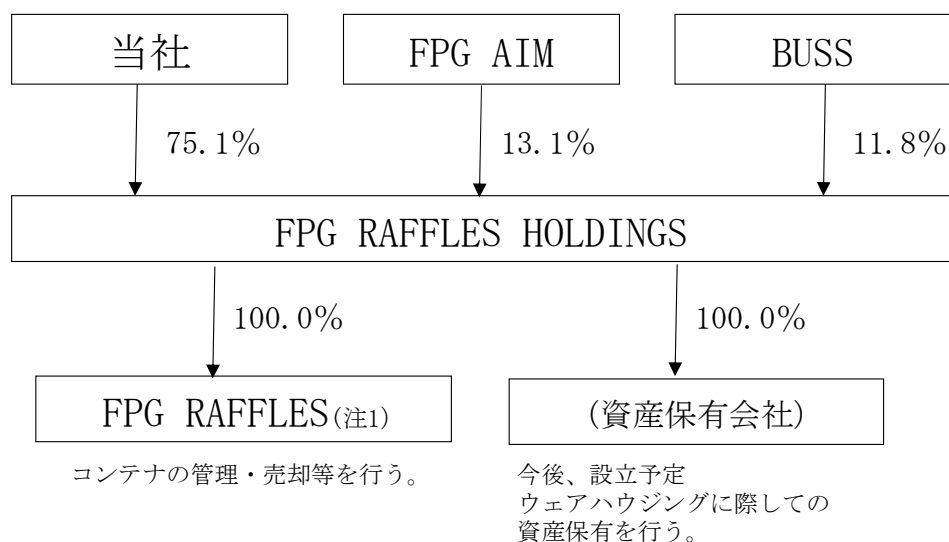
当社

FPG AIM

BUSS

75.1%

13.1%

11.8%

FPG RAFFLES HOLDINGS

100.0%

100.0%

FPG RAFFLES(注1)

(資産保有会社)

コンテナの管理・売却等を行う。

今後、設立予定
ウェアハウジングに際しての
資産保有を行う。